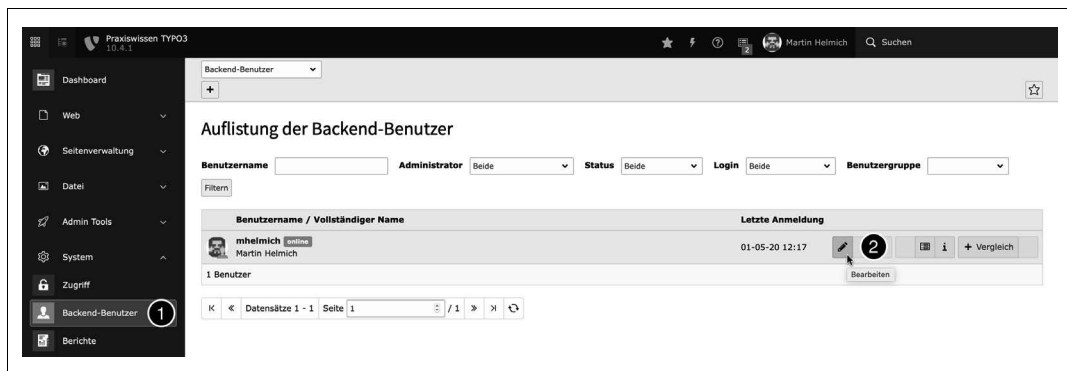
Praxiswissen TYPO3
10.4.1

2 Martin Helmich Suchen

Dashboard
Web
Seitenverwaltung
Datei
Admin Tools
System
Zugriff
Backend-Benutzer 1
Berichte

Backend-Benutzer
+

Auflistung der Backend-Benutzer

Benutzername Administrator Beide Status Beide Login Beide Benutzergruppe
Filtern

| Benutzername / Vollständiger Name | Letzte Anmeldung | |
|---|---|---|
| mhelmich online Martin Helmich | 01-05-20 12:17 | 2 i + Vergleich |
| 1 Benutzer | | |

Bearbeiten

K « Datensätze 1 - 1 Seite 1 / 1 » >I